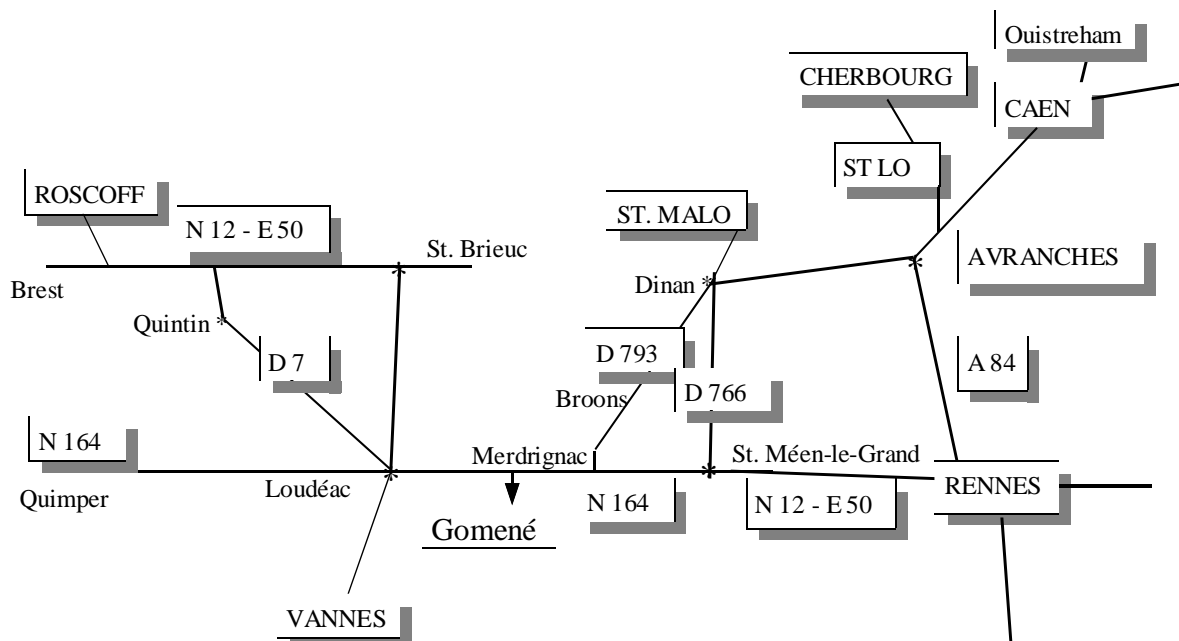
Ouistreham

CHERBOURG

CAEN

ST LO

ROSCOFF

N 12 - E 50

ST. MALO

St. Brieuc

AVRANCHES

Brest

Dinan *

Quintin *

D 7

D 793

A 84

D 766

Broons

N 164

Merdrignac

St. Méen-le-Grand

RENNES

Quimper

Loudéac

N 164

N 12 - E 50

Gomené

VANNES